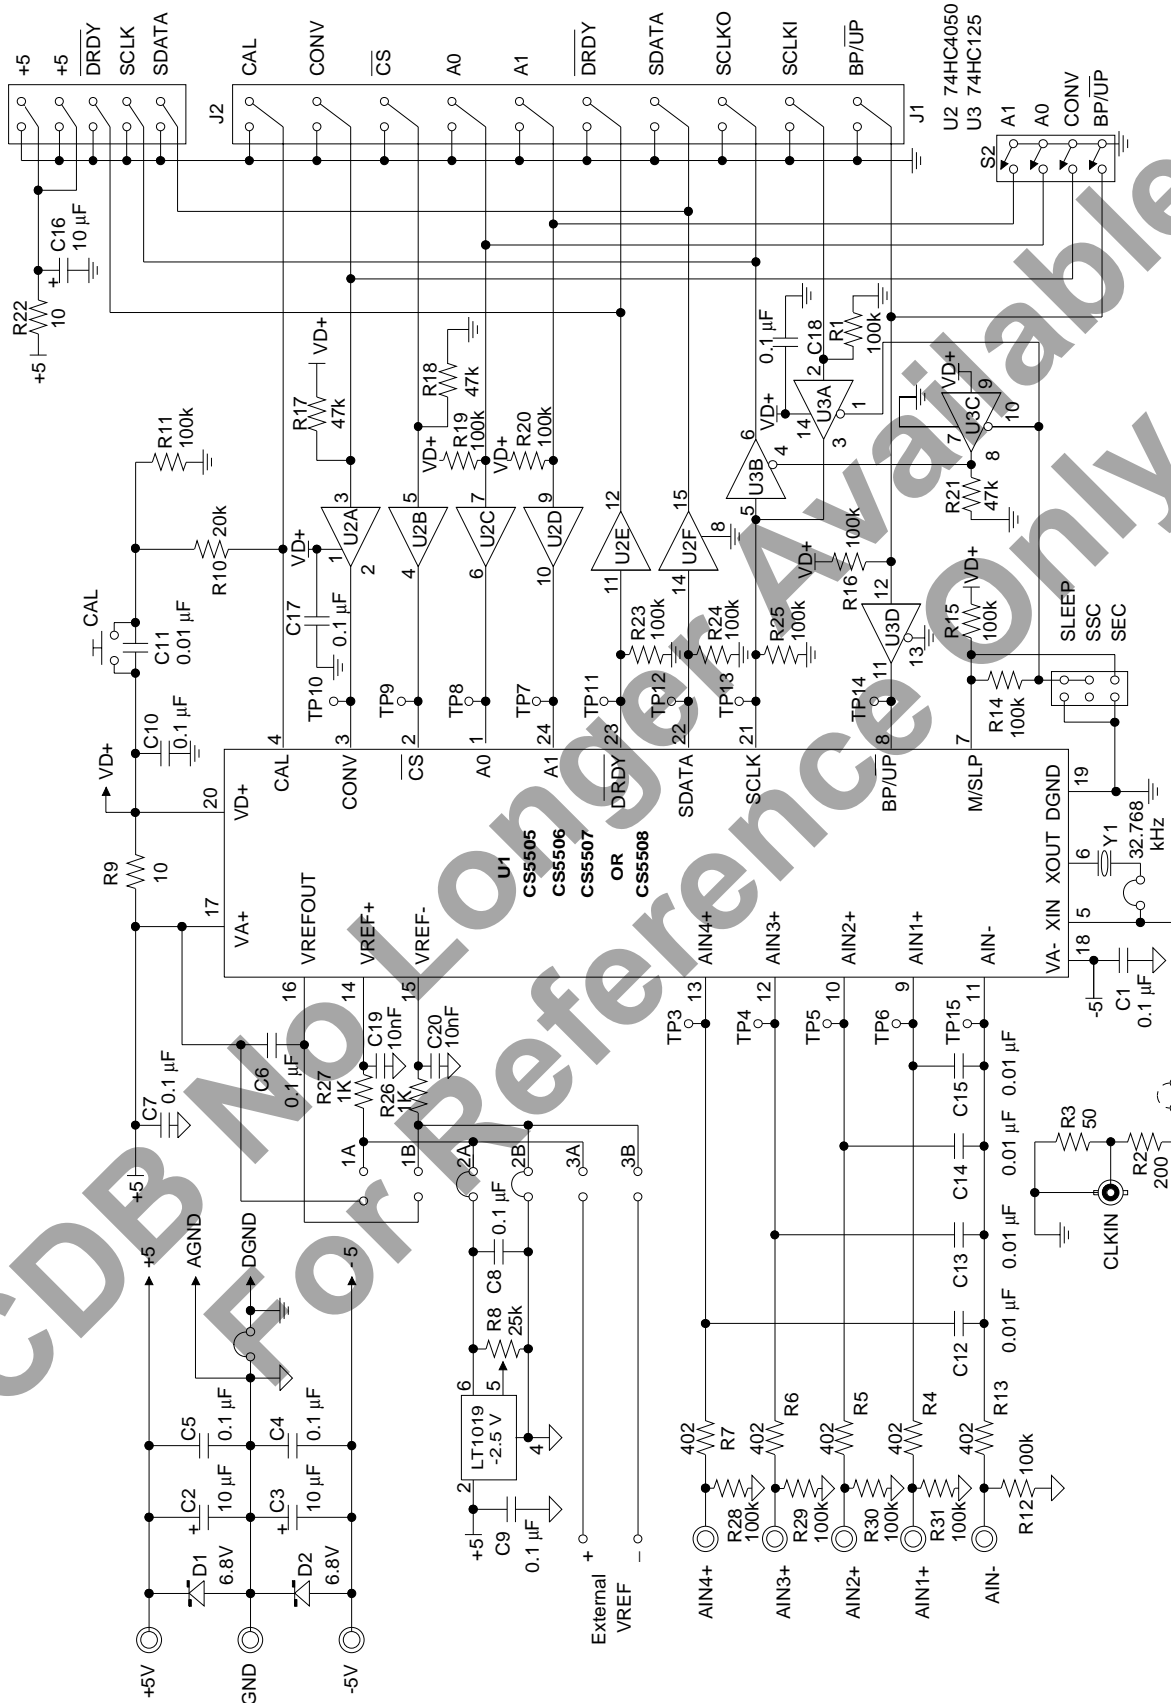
CDB No Longer Available
For Reference Only

+5
+5
$\overline{DRDY}$
SCLK
SDATA
J2
CAL
CONV
$\overline{CS}$
A0
A1
$\overline{DRDY}$
SDATA
SCLKO
SCLKI
BP/$\overline{UP}$
J1
U2 74HC4050
U3 74HC125
S2
A1
A0
CONV
BP/$\overline{UP}$

C16
10 µF
R22
10
+5
R11
100k
R10
20k
R17
47k
VD+
R18
47k
R19
100k
R20
100k
VD+
VD+
U2A
U2B
U2C
U2D
U2E
U2F
3
5
7
9
12
15
1
2
4
6
10
11
14
8
VD+
C17
0.1 µF
CAL
C11
0.01 µF
C10
0.1 µF
VD+
TP10
TP9
TP8
TP7
TP11
TP12
TP13
TP14
R23
100k
R24
100k
R25
100k
C18
0.1 µF
2
R1
100k
U3A
14
1
3
VD+
6
U3B
4
5
VD+
U3C
9
10
7
8
R21
47k
R16
100k
VD+
12
U3D
11
13
R15
100k
VD+
SLEEP
SSC
SEC
R14
100k

4
3
2
1
24
23
22
21
8
7
20
CAL
CONV
$\overline{CS}$
A0
A1
$\overline{DRDY}$
SDATA
SCLK
BP/$\overline{UP}$
M/SLP
VD+
DGND
19
R9
10
17
VA+
VREFOUT
VREF+
VREF-
U1
CS5505
CS5506
CS5507
OR
CS5508
AIN4+
AIN3+
AIN2+
AIN1+
AIN-
VA-
XIN
XOUT
18
5
6
Y1
32.768
kHz
-5
C1
0.1 µF
16
14
15
13
12
10
9
11
C19
10nF
C20
10nF
C6
0.1 µF
R27
1K
R26
1K
C7
0.1 µF
+5
1A
1B
2A
2B
3A
3B
TP3
TP4
TP5
TP6
TP15
C15
0.01 µF
C14
0.01 µF
C13
0.01 µF
C12
0.01 µF
R3
50
R2
200
CLKIN

+5
AGND
DGND
-5
C8
0.1 µF
R8
25k
6
5
LT1019
-2.5 V
4
2
+5
C9
0.1 µF
+
–
External
VREF
C5
0.1 µF
C4
0.1 µF
C2
10 µF
C3
10 µF
+
+
D1
6.8V
D2
6.8V
+5V
AGND
-5V
R7
402
R6
402
R5
402
R4
402
R13
402
R28
100k
R29
100k
R30
100k
R31
100k
R12
100k
AIN4+
AIN3+
AIN2+
AIN1+
AIN-